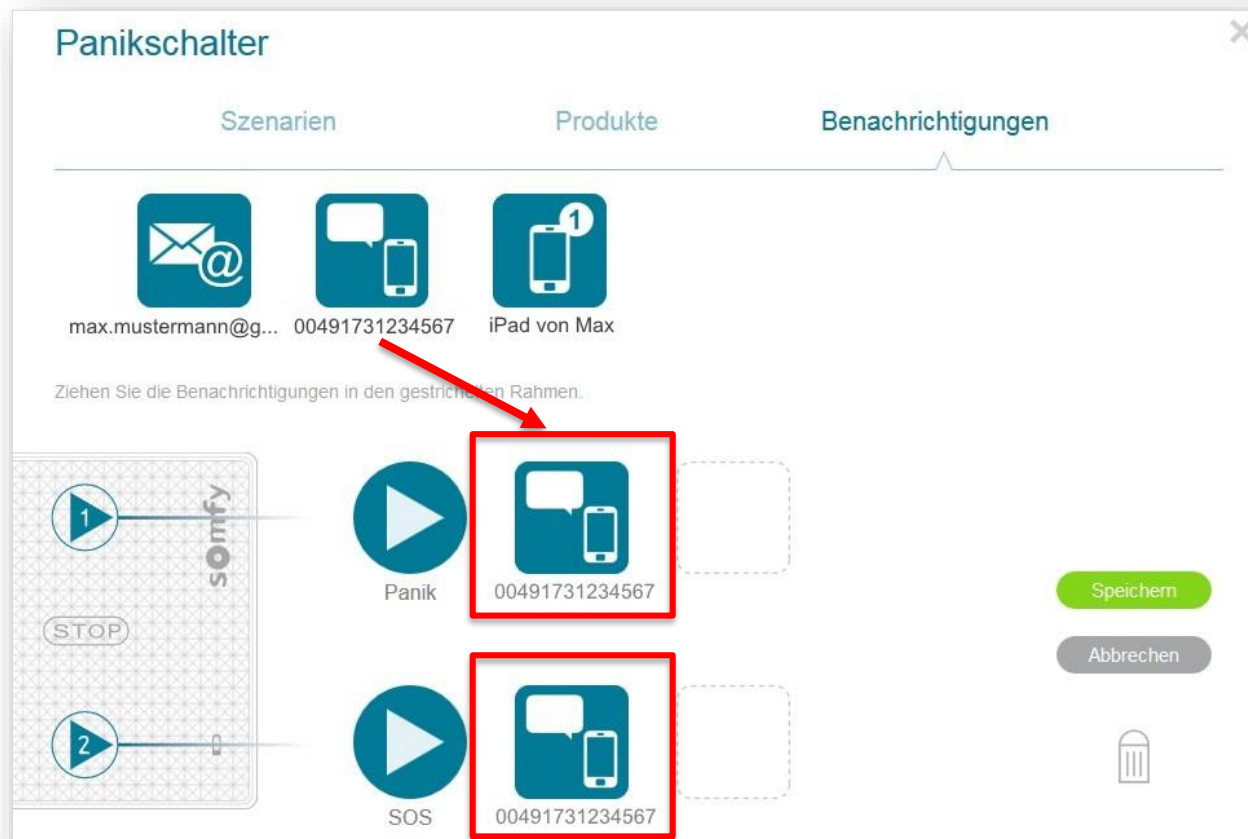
Panikschalter

Szenarien Produkte Benachrichtigungen

max.mustermann@g... 00491731234567 iPad von Max

Ziehen Sie die Benachrichtigungen in den gestrichelten Rahmen.

1

somfy

Panik

00491731234567

STOP

Speichern

Abbrechen

2

SOS

00491731234567